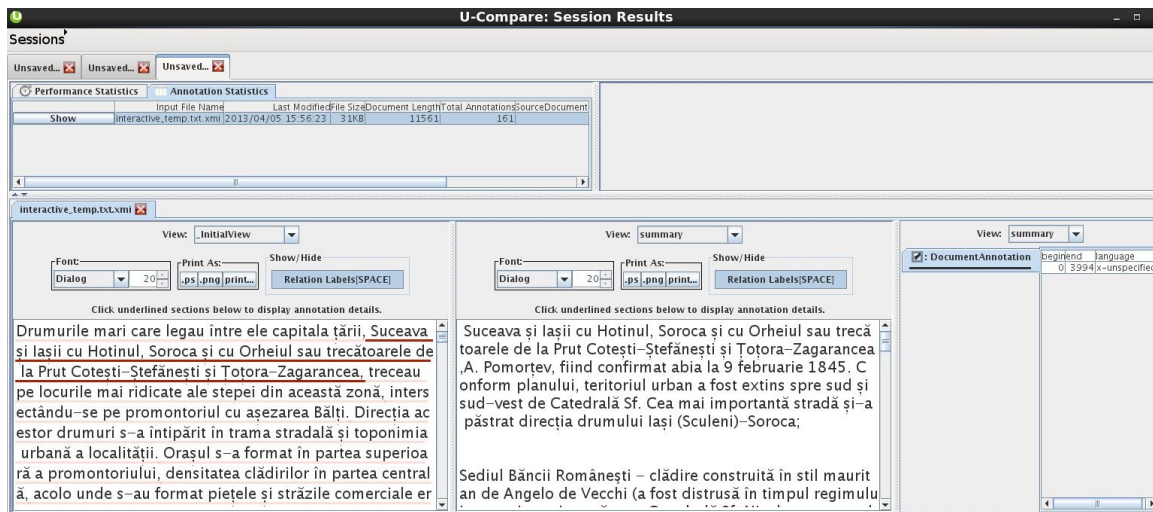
U-Compare: Session Results

Sessions

Unsaved... Unsaved... Unsaved...

Performance Statistics Annotation Statistics

| | Input File Name | Last Modified | File Size | Document Length | Total Annotations | SourceDocument |
|---|---|---|---|---|---|---|
| Show | interactive_temp.txt.xmi | 2013/04/05 15:56:23 | 31KB | 11561 | 161 | |

interactive_temp.txt.xmi

View: _InitialView

Font: Dialog 20 Print As: .ps .png print... Show/Hide Relation Labels[SPACE]

Click underlined sections below to display annotation details.

Drumurile mari care legau între ele capitala țării, Suceava și Iașii cu Hotinul, Soroca și cu Orheiul sau trecătoarele de la Prut Cotești-Ștefănești și Țoțora-Zagarancea, treceau pe locurile mai ridicate ale stepei din această zonă, intersectându-se pe promontoriul cu așezarea Bălți. Direcția acestor drumuri s-a întipărit în trama stradală și toponimia urbană a localității. Orașul s-a format în partea superioară a promontoriului, densitatea clădirilor în partea centrală, acolo unde s-au format piețele și străzile comerciale er

View: summary

Font: Dialog 20 Print As: .ps .png print... Show/Hide Relation Labels[SPACE]

Click underlined sections below to display annotation details.

Suceava și Iașii cu Hotinul, Soroca și cu Orheiul sau trecătoarele de la Prut Cotești-Ștefănești și Țoțora-Zagarancea ,A. Pomorțev, fiind confirmat abia la 9 februarie 1845. Conform planului, teritoriul urban a fost extins spre sud și sud-vest de Catedrală Sf. Cea mai importantă stradă și-a păstrat direcția drumului Iași (Sculeni)-Soroca;

Sediul Băncii Românești - clădire construită în stil maurit an de Angelo de Vecchi (a fost distrusă în timpul regimulu

View: summary

: DocumentAnnotation

| begin | end | language |
|---|---|---|
| 0 | 3994 | x-unspecified |